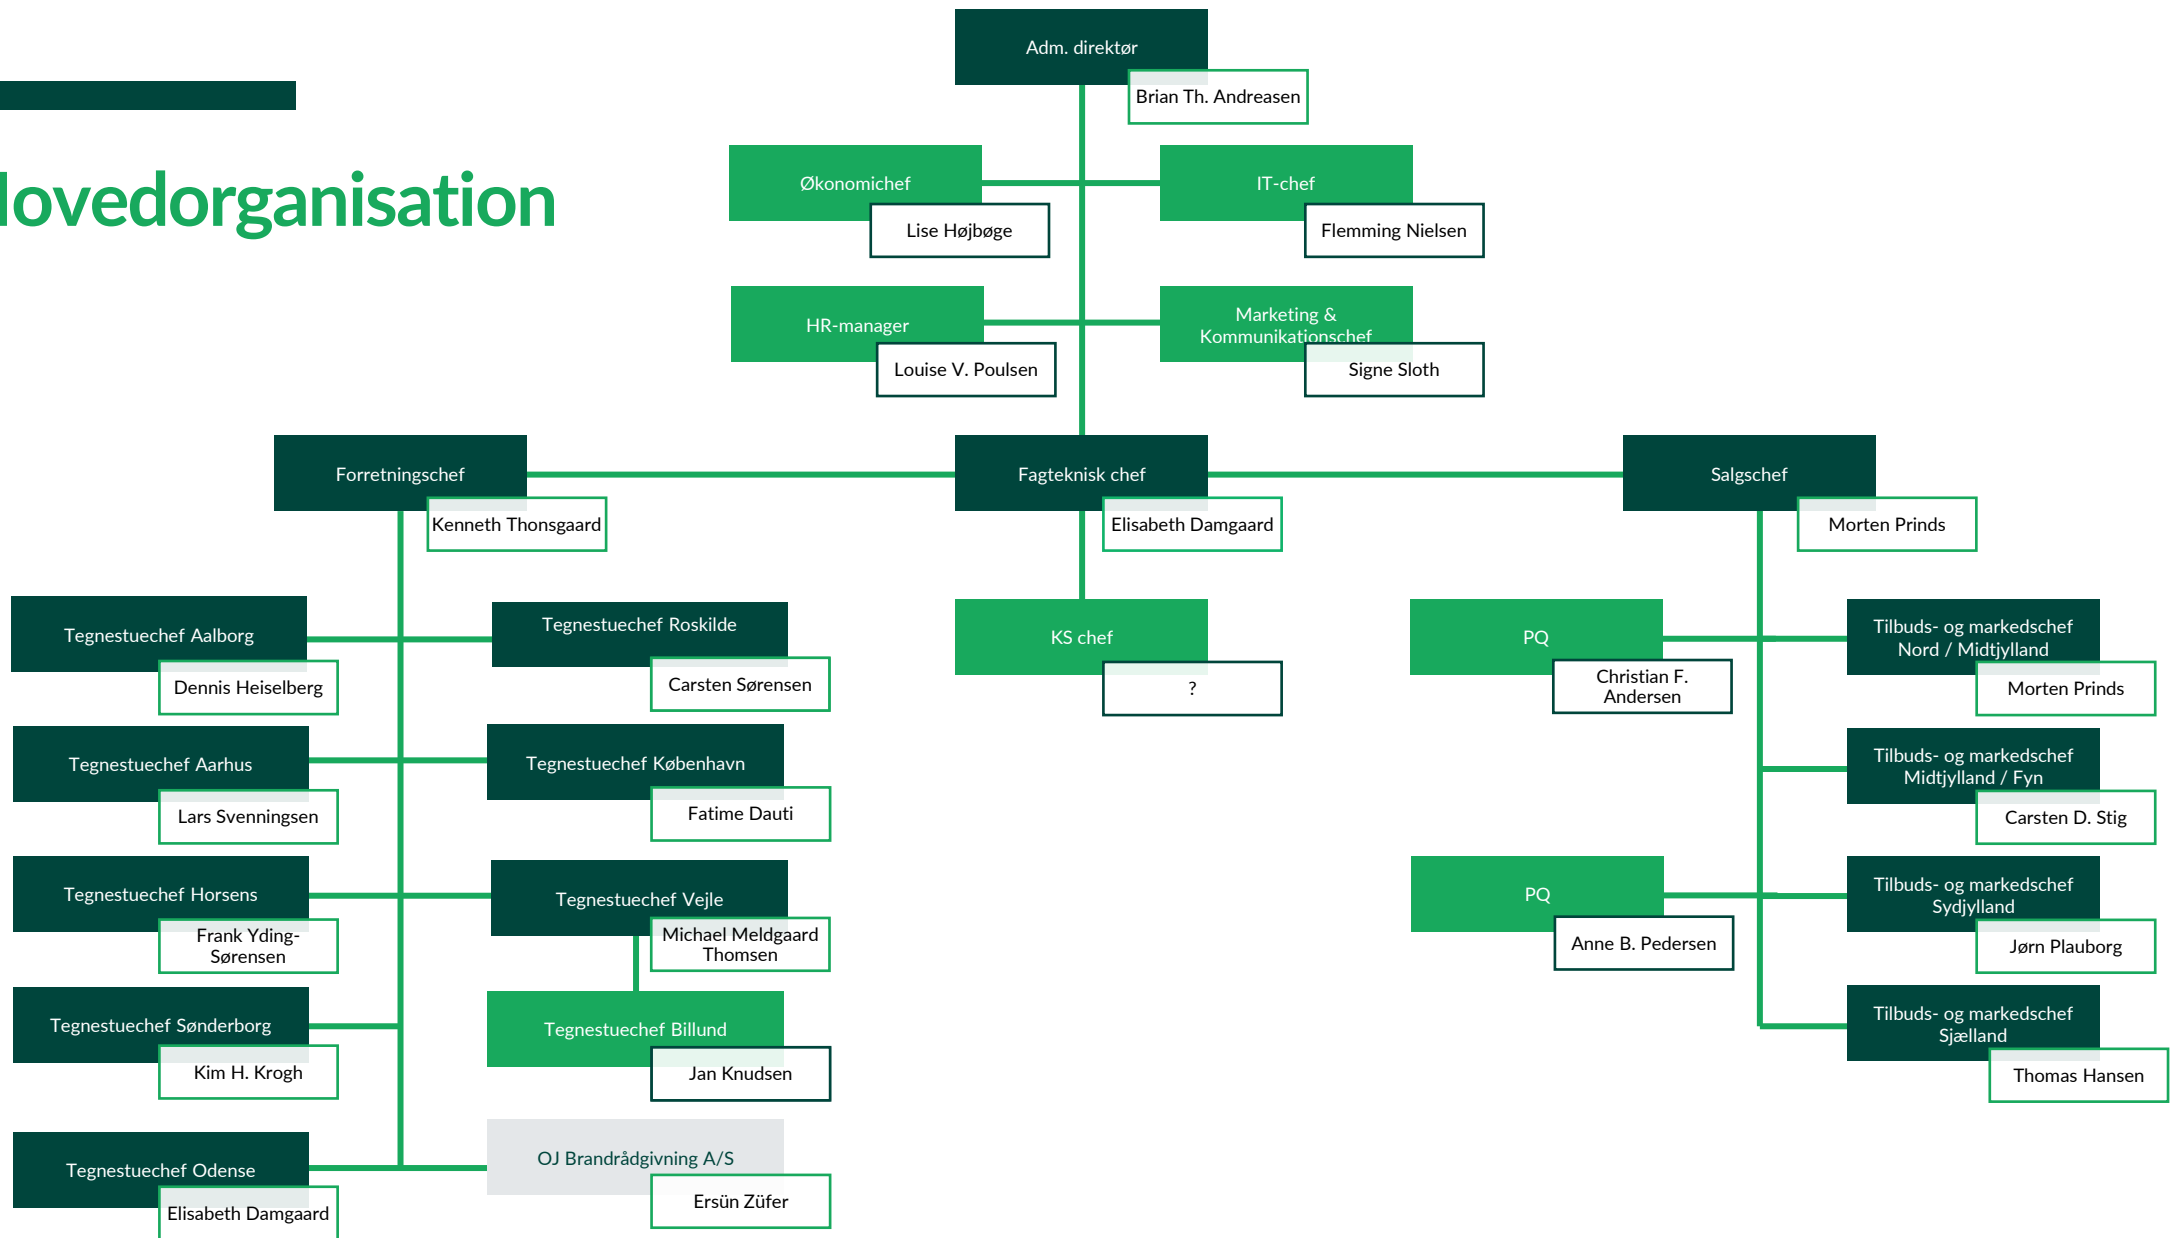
lovedorganisation

Adm. direktør
Brian Th. Andreasen

Økonomichef
Lise Højbøge

IT-chef
Flemming Nielsen

HR-manager
Louise V. Poulsen

Marketing & Kommunikationschef
Signe Sloth

Forretningschef
Kenneth Thonsgaard

Fagteknisk chef
Elisabeth Damgaard

Salgschef
Morten Prinds

Tegnestuechef Aalborg
Dennis Heiselberg

Tegnestuechef Roskilde
Carsten Sørensen

KS chef
?

PQ
Christian F. Andersen

Tilbuds- og markedschef Nord / Midtjylland
Morten Prinds

Tegnestuechef Aarhus
Lars Svenningsen

Tegnestuechef København
Fatime Dauti

Tilbuds- og markedschef Midtjylland / Fyn
Carsten D. Stig

Tegnestuechef Horsens
Frank Yding-Sørensen

Tegnestuechef Vejle
Michael Meldgaard Thomsen

PQ
Anne B. Pedersen

Tilbuds- og markedschef Sydjylland
Jørn Plauborg

Tegnestuechef Sønderborg
Kim H. Krogh

Tegnestuechef Billund
Jan Knudsen

Tilbuds- og markedschef Sjælland
Thomas Hansen

Tegnestuechef Odense
Elisabeth Damgaard

OJ Brandrådgivning A/S
Ersün Züfer